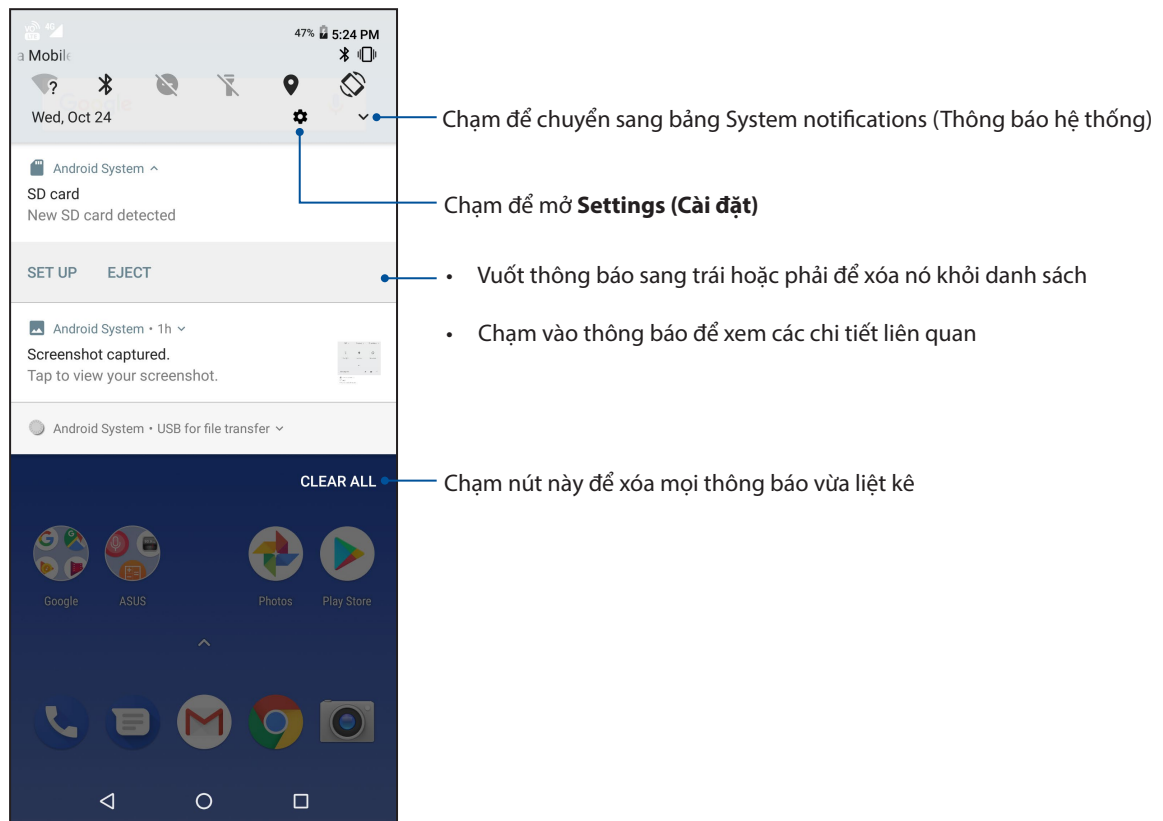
47% 5:24 PM

a Mobile

Wed, Oct 24

Chạm để chuyển sang bảng System notifications (Thông báo hệ thống)

Android System ^

SD card

New SD card detected

Chạm để mở **Settings (Cài đặt)**

SET UP EJECT

• Vuốt thông báo sang trái hoặc phải để xóa nó khỏi danh sách

• Chạm vào thông báo để xem các chi tiết liên quan

Android System • 1h

Screenshot captured.

Tap to view your screenshot.

Android System • USB for file transfer

CLEAR ALL

Chạm nút này để xóa mọi thông báo vừa liệt kê

Google ASUS Photos Play Store